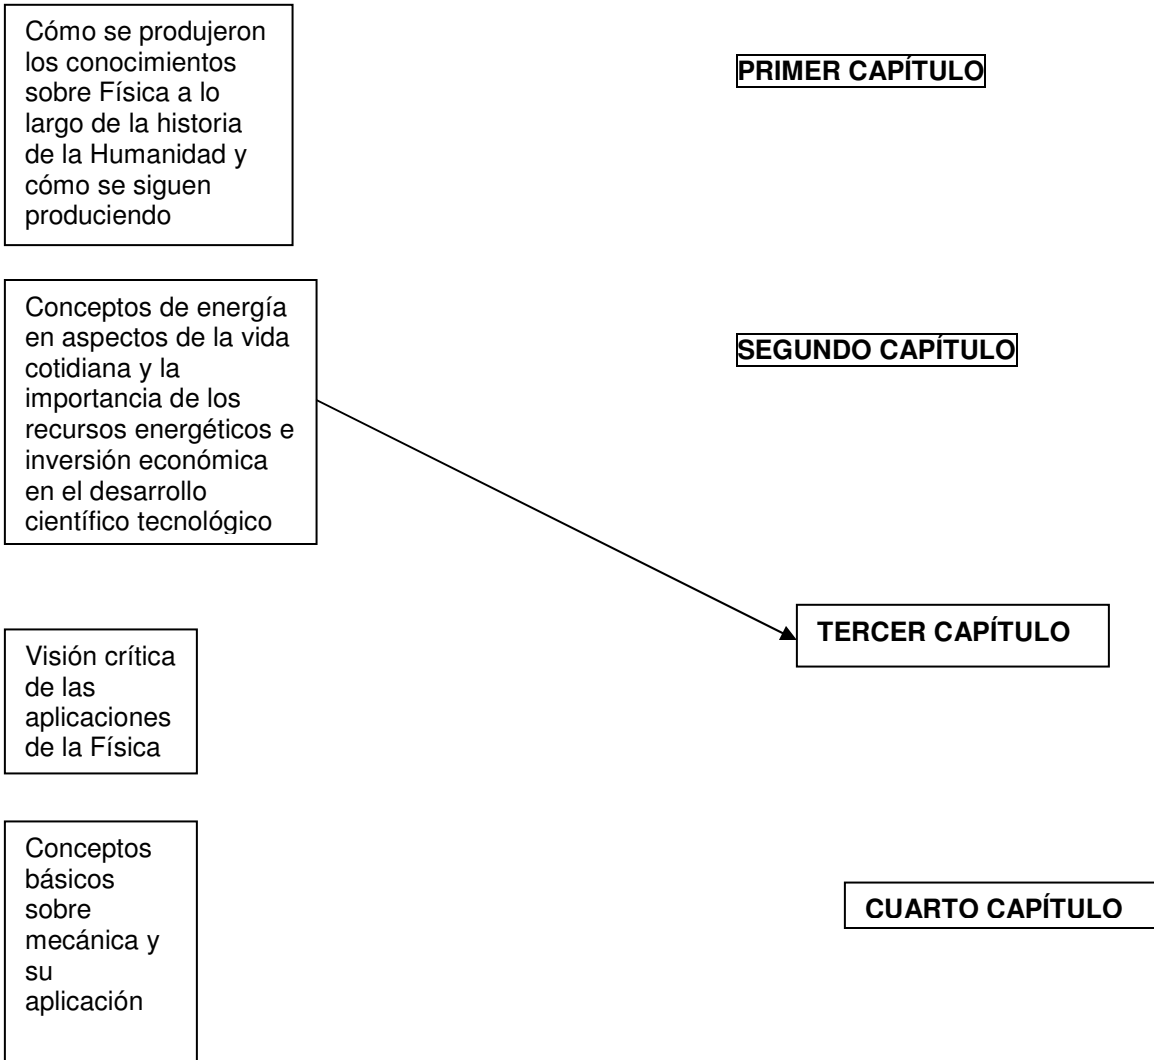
Cómo se produjeron los conocimientos sobre Física a lo largo de la historia de la Humanidad y cómo se siguen produciendo

PRIMER CAPÍTULO

Conceptos de energía en aspectos de la vida cotidiana y la importancia de los recursos energéticos e inversión económica en el desarrollo científico tecnológico

SEGUNDO CAPÍTULO

TERCER CAPÍTULO

Visión crítica de las aplicaciones de la Física

Conceptos básicos sobre mecánica y su aplicación

CUARTO CAPÍTULO